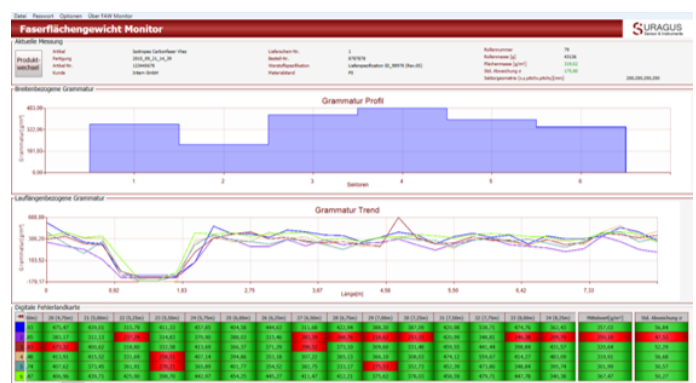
Datei Passwort Optionen Über FAW Monitor

Faserflächengewicht Monitor

SURAGUS Sensors & Instruments

Aktuelle Messung

Produkt-wechsel

Artikel
Fertigung
Artikel Nr.
Kunde

Isotropes Carbonfaser Vlies
2015_09_21_14_09
123456078
Intern GmbH

Lieferschein Nr.
Bestell Nr.
Kunde/Spezifikation
Materialstand

1
9787878
Lieferspezifikation ID_98978 (Rev.05)
PS

Rollennummer
Rollenmasse [g]
Flächenmasse [g/m²]
Std. Abweichung σ
Sektorgeometrie

79
45126
339,62
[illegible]
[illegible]

Breitenbezogene Grammatur

Grammatur Profil

483,00
322,00
161,00
0,00

Grammatur [g/m²]

1 2 3 4 5 6
Sektoren

Längenbezogene Grammatur

Grammatur Trend

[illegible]
386,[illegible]
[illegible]
193,52
-179,57

Grammatur [g/m²]

0 0,92 1,83 2,75 3,67 4,58 5,50 6,42 7,33
Länge [m]

Digitale Fehlerlandkarte

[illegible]